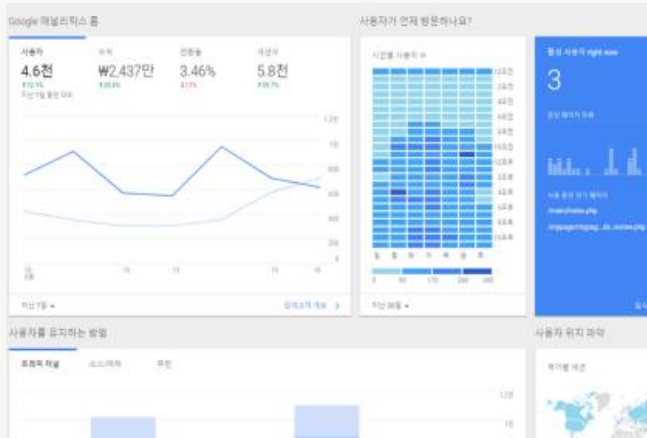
Google 애널리틱스 홈

사용자 4.6천
수익 ₩2,437만
전환율 3.46%
세션수 5.8천

지난 7일 동안 대비

지난 7일

잠재고객 개요

사용자가 언제 방문하나요?

시간별 사용자 수

일 월 화 수 목 금 토

지난 90일

활성 사용자 right now

3

분당 페이지 뷰

사용자를 유지하는 방법

트래픽 채널 소스/매체 추천

사용자 위치 파악

국가별 세션